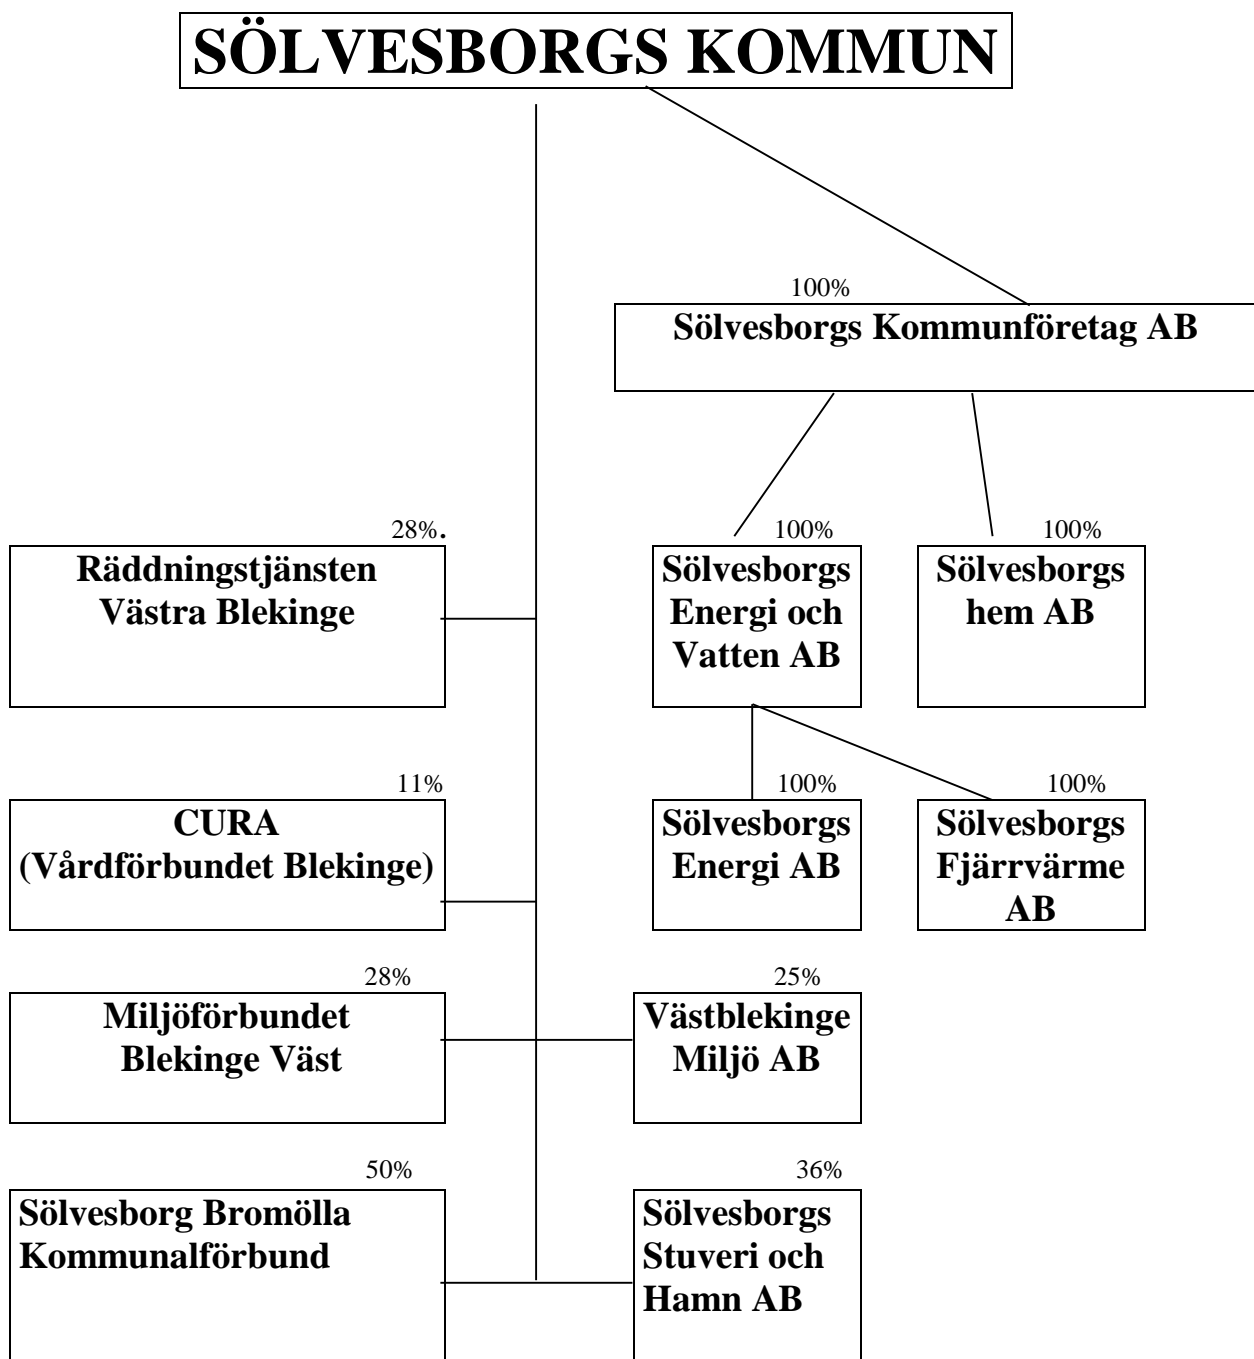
SÖLVESBORGS KOMMUN

100%
Sölvesborgs Kommunföretag AB

100%
Sölvesborgs Energi och Vatten AB

100%
Sölvesborgs hem AB

100%
Sölvesborgs Energi AB

100%
Sölvesborgs Fjärrvärme AB

28%.
Räddningstjänsten Västra Blekinge

11%
CURA (Vårdförbundet Blekinge)

28%
Miljöförbundet Blekinge Väst

25%
Västblekinge Miljö AB

50%
Sölvesborg Bromölla Kommunalförbund

36%
Sölvesborgs Stuveri och Hamn AB